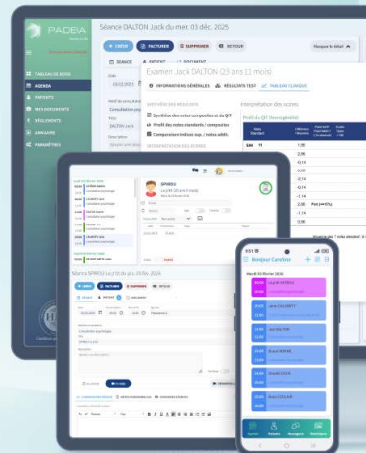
PADEIA

TABLEAU DE BORD
AGENDA
PATIENTS
MES DOCUMENTS
FACTURES
RÈGLEMENTS
ANNUAIRE
PARAMÈTRES

Séance DALTON Jack du mer. 03 déc. 2025

+ CRÉER
FACTURER
SUPPRIMER
RETOUR

Examen Jack DALTON (23 ans 11 mois)

INFORMATIONS GÉNÉRALES
RÉSULTATS TEST
TABLEAU CLINIQUE

Interprétation des scores

Profil du QIT (homogénéité)

Synthèse des notes composites et du QIT
Profil des notes standards / composites
Comparaisons intra-sujet / notes addit.

INTERPRÉTATION DES SCORES

SPIROU

Séance SPIROU Le jeu 20 nov. 2025

+ CRÉER
FACTURER
SUPPRIMER
RETOUR

Bonjour Caroline

Mardi 18 février 2025

Agenda
Patients
Messagerie
Statistiques